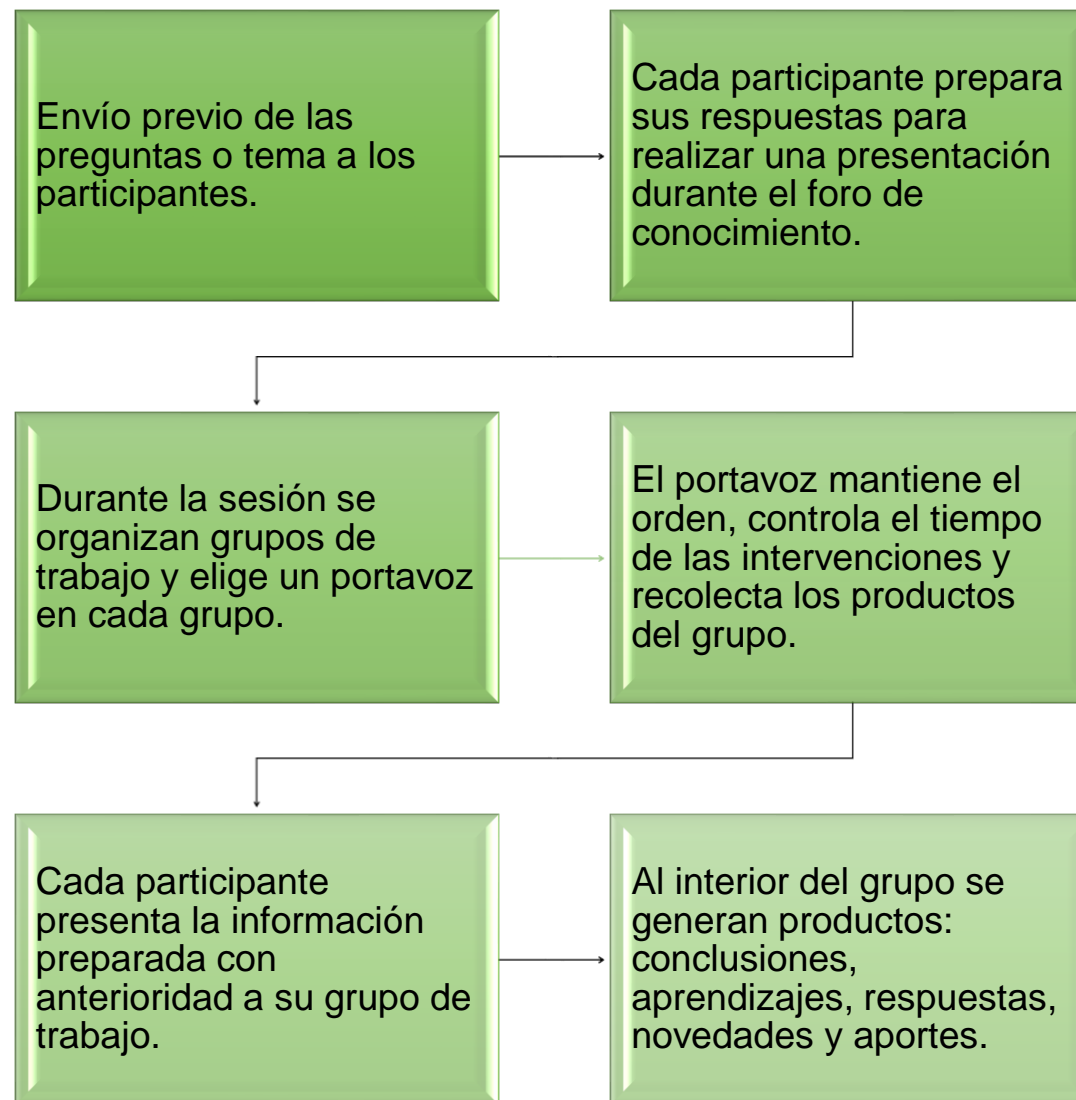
Envío previo de las preguntas o tema a los participantes.

Cada participante prepara sus respuestas para realizar una presentación durante el foro de conocimiento.

Durante la sesión se organizan grupos de trabajo y elige un portavoz en cada grupo.

El portavoz mantiene el orden, controla el tiempo de las intervenciones y recolecta los productos del grupo.

Cada participante presenta la información preparada con anterioridad a su grupo de trabajo.

Al interior del grupo se generan productos: conclusiones, aprendizajes, respuestas, novedades y aportes.